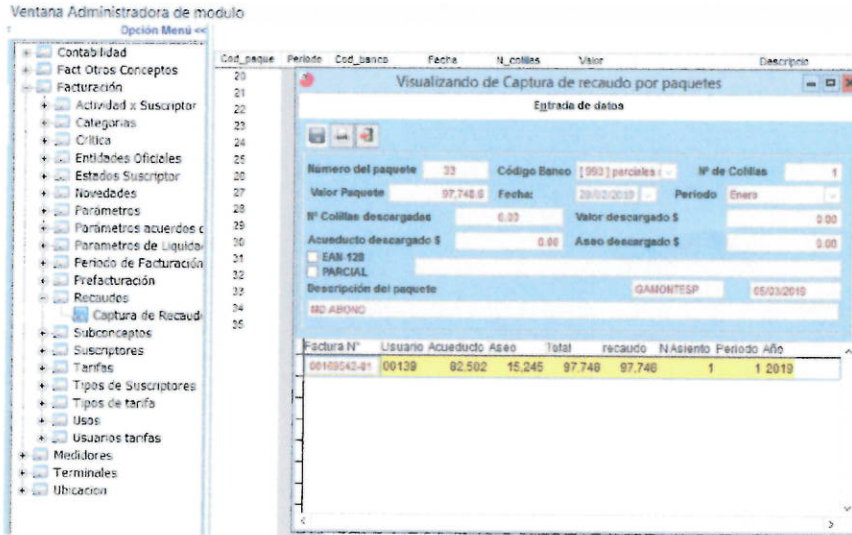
Ventana Administradora de modulo

Opción Menú <<

Contabilidad
Fact Otros Conceptos
Facturación
Actividad x Suscriptor
Categorias
Critica
Entidades Oficiales
Estados Suscriptor
Novedades
Parámetros
Parámetros acuerdos c
Parametros de Liquida
Periodo de Facturación
Prefacturación
Recaudos
Captura de Recaud
Subconceptos
Suscriptores
Tarifas
Tipos de Suscriptores
Tipos de tarifa
Usos
Usuarios tarifas
Medidores
Terminales
Ubicacion

| Cod_paque | Periodo | Cod_banco | Fecha | N_colillas | Valor | Descripcio |
|---|---|---|---|---|---|---|

20
21
22
23
24
25
26
27
28
29
30
31
32
33
34
35

Visualizando de Captura de recaudo por paquetes

Entrada de datos

Numero del paquete 33
Código Banco [993] parciales
Nº de Colillas 1
Valor Paquete 97,748.0
Fecha: 20/02/2019
Periodo Enero
Nº Colillas descargadas 0.00
Valor descargado $ 0.00
Acueducto descargado $ 0.00
Aseo descargado $ 0.00
EAN 128
PARCIAL
Descripción del paquete
GAMONTESP 05/03/2019
MD ABONO

| Factura Nº | Usuario | Acueducto | Aseo | Total | recaudo | NAsiento | Periodo | Año |
|---|---|---|---|---|---|---|---|---|
| 00100042-01 | 00139 | 82,502 | 15,245 | 97,748 | 97,748 | 1 | 1 | 2019 |